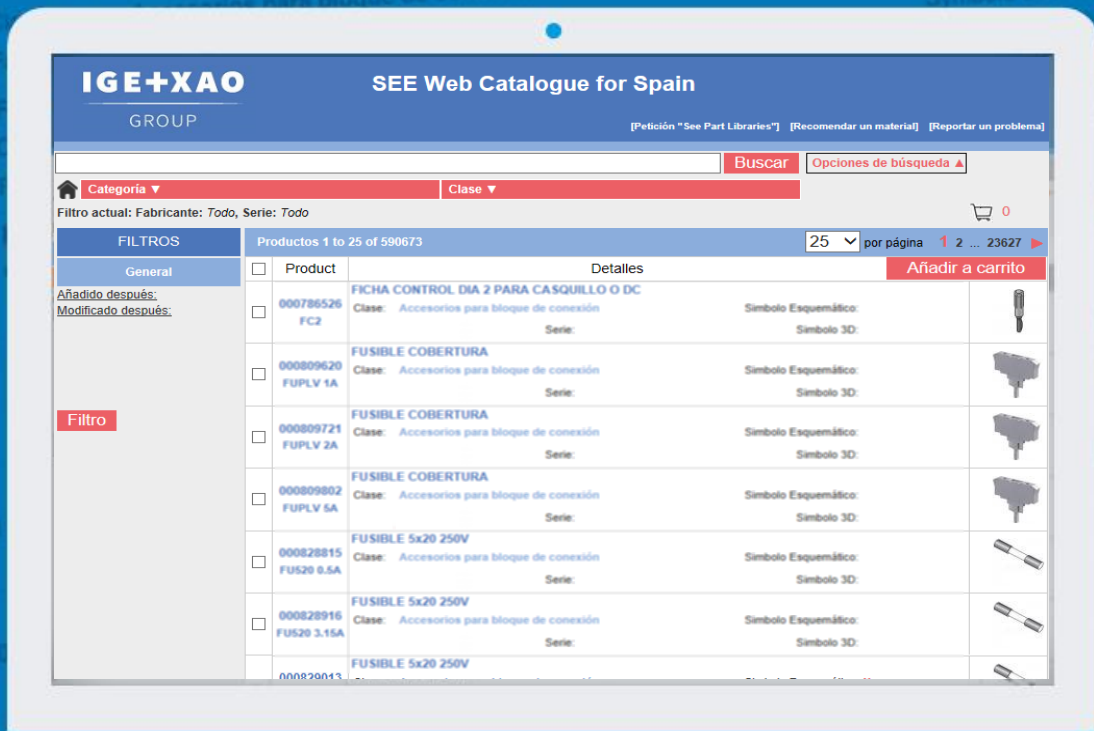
IGE+XAO
GROUP

SEE Web Catalogue for Spain

[Petición "See Part Libraries"] [Recomendar un material] [Reportar un problema]

Buscar
Opciones de búsqueda ▲

Categoría ▼
Clase ▼

Filtro actual: Fabricante: Todo, Serie: Todo

0

FILTROS
General
Añadido después:
Modificado después:
Filtro

Productos 1 to 25 of 590673
25 por página 1 2 ... 23627 ▶

| | Product | Detalles |
|---|---|---|
| | | Añadir a carrito |
| | 000786526 FC2 | FICHA CONTROL DIA 2 PARA CASQUILLO O DC Clase: Accesorios para bloque de conexión Simbolo Esquemático: Serie: Simbolo 3D: |
| | 000809620 FUPLV 1A | FUSIBLE COBERTURA Clase: Accesorios para bloque de conexión Simbolo Esquemático: Serie: Simbolo 3D: |
| | 000809721 FUPLV 2A | FUSIBLE COBERTURA Clase: Accesorios para bloque de conexión Simbolo Esquemático: Serie: Simbolo 3D: |
| | 000809802 FUPLV 5A | FUSIBLE COBERTURA Clase: Accesorios para bloque de conexión Simbolo Esquemático: Serie: Simbolo 3D: |
| | 000828815 FU520 0.5A | FUSIBLE 5x20 250V Clase: Accesorios para bloque de conexión Simbolo Esquemático: Serie: Simbolo 3D: |
| | 000828916 FU520 3.15A | FUSIBLE 5x20 250V Clase: Accesorios para bloque de conexión Simbolo Esquemático: Serie: Simbolo 3D: |
| | 000829013 | FUSIBLE 5x20 250V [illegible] |